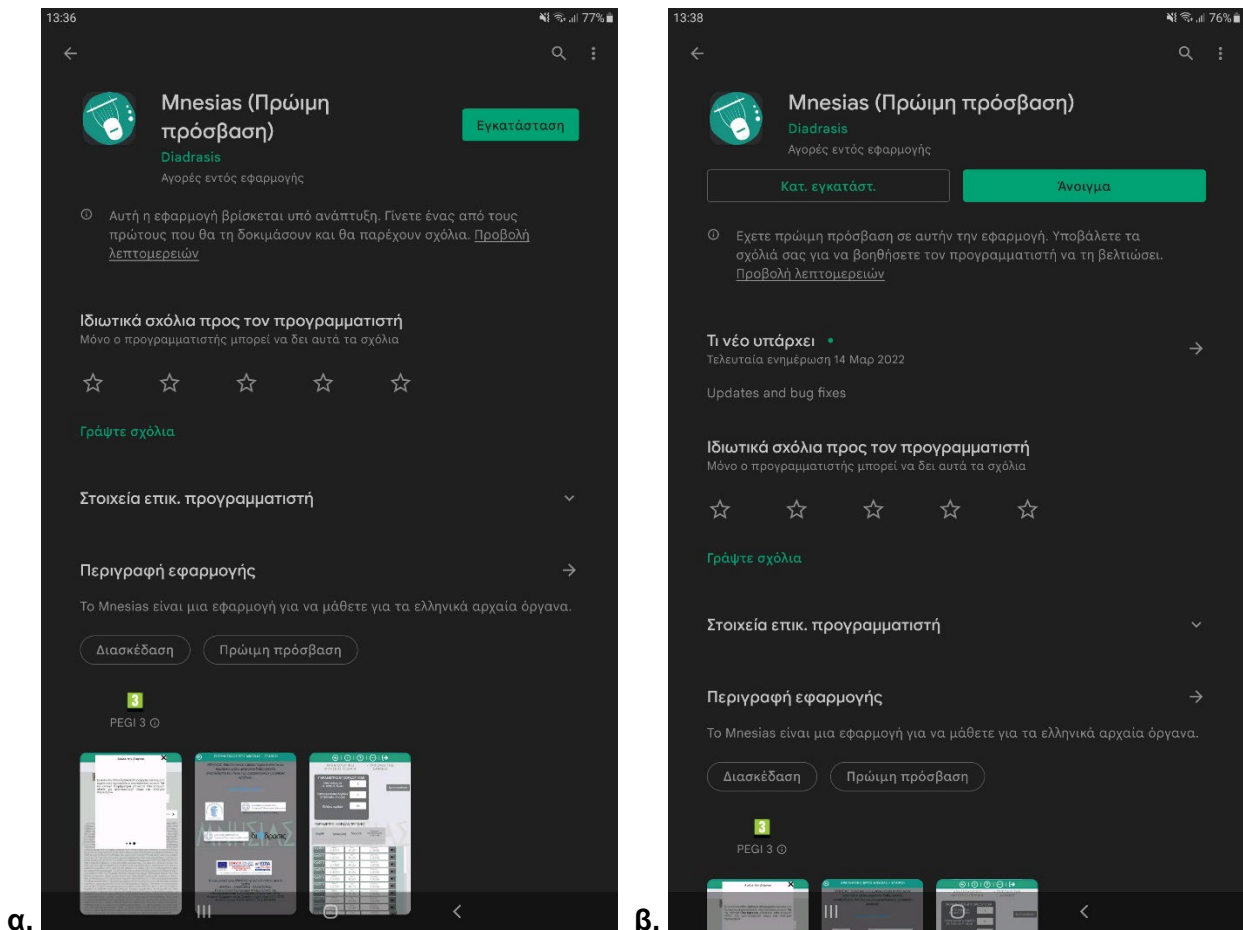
13:36
77%

Mnesias (Πρώιμη πρόσβαση)
Diadrasis
Αγορές εντός εφαρμογής
Εγκατάσταση

Αυτή η εφαρμογή βρίσκεται υπό ανάπτυξη. Γίνετε ένας από τους πρώτους που θα τη δοκιμάσουν και θα παρέχουν σχόλια. Προβολή λεπτομερειών

Ιδιωτικά σχόλια προς τον προγραμματιστή
Μόνο ο προγραμματιστής μπορεί να δει αυτά τα σχόλια

Γράψτε σχόλια

Στοιχεία επικ. προγραμματιστή

Περιγραφή εφαρμογής

Το Mnesias είναι μια εφαρμογή για να μάθετε για τα ελληνικά αρχαία όργανα.

Διασκέδαση
Πρώιμη πρόσβαση

3
PEGI 3

α.

13:38
76%

Mnesias (Πρώιμη πρόσβαση)
Diadrasis
Αγορές εντός εφαρμογής
Κατ. εγκατάστ.
Άνοιγμα

Εχετε πρώιμη πρόσβαση σε αυτήν την εφαρμογή. Υποβάλετε τα σχόλιά σας για να βοηθήσετε τον προγραμματιστή να τη βελτιώσει. Προβολή λεπτομερειών

Τι νέο υπάρχει •
Τελευταία ενημέρωση 14 Μαρ 2022

Updates and bug fixes

Ιδιωτικά σχόλια προς τον προγραμματιστή
Μόνο ο προγραμματιστής μπορεί να δει αυτά τα σχόλια

Γράψτε σχόλια

Στοιχεία επικ. προγραμματιστή

Περιγραφή εφαρμογής

Το Mnesias είναι μια εφαρμογή για να μάθετε για τα ελληνικά αρχαία όργανα.

Διασκέδαση
Πρώιμη πρόσβαση

3
PEGI 3

β.